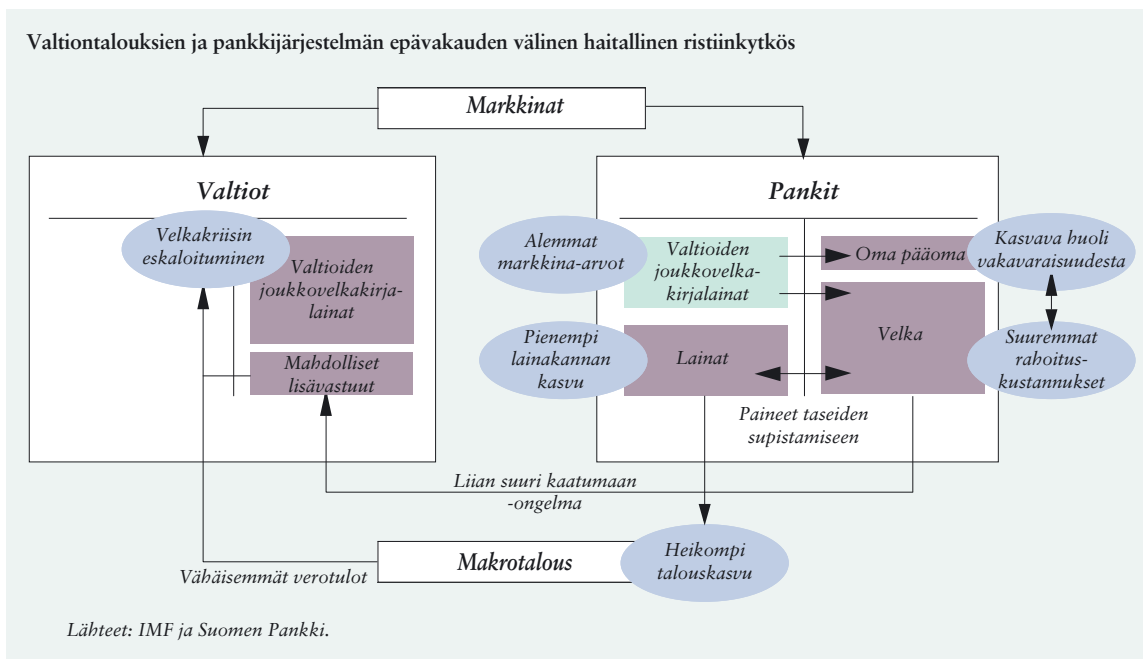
Valtiontalouksien ja pankkijärjestelmän epävakauden välinen haitallinen ristiinkytkös

Markkinat

Valtiot

Velkakriisin eskaloituminen

Valtioiden joukkovelkakirjalainat

Mahdolliset lisävastuut

Pankit

Alemmat markkina-arvot

Valtioiden joukkovelkakirjalainat

Oma pääoma

Kasvava huoli vakavaraisuudesta

Pienempi lainakannan kasvu

Lainat

Velka

Suuremmat rahoituskustannukset

Paineet taseiden supistamiseen

Liian suuri kaatumaan -ongelma

Makrotalous

Heikompi talouskasvu

Vähäisemmät verotulot

Lähteet: IMF ja Suomen Pankki.